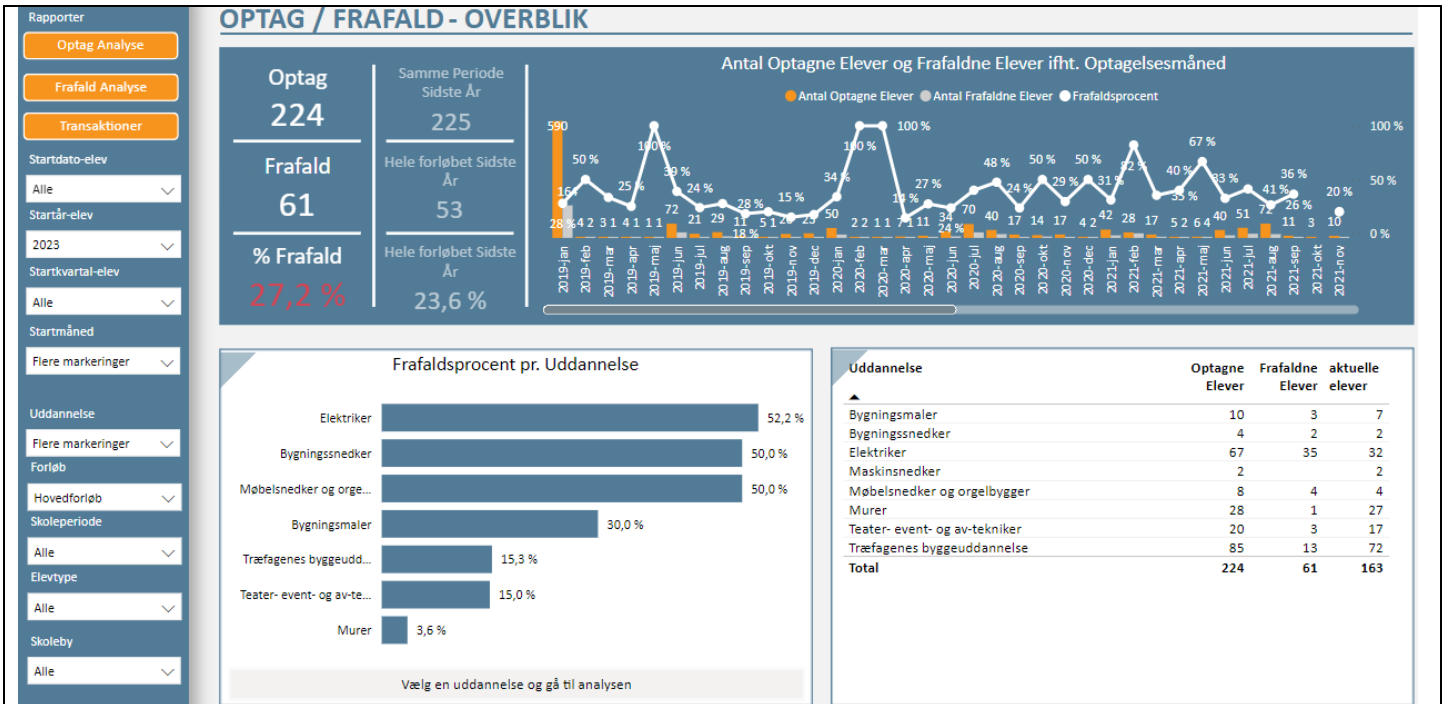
Rapporter

Optag Analyse

Frafald Analyse

Transaktioner

Startdato-elev

Alle

Startår-elev

2023

Startkvartal-elev

Alle

Startmåned

Flere markeringer

Uddannelse

Flere markeringer

Forløb

Hovedforløb

Skoleperiode

Alle

Elevtype

Alle

Skoleby

Alle

OPTAG / FRAFALD - OVERBLIK

Optag
224

Frafald
61

% Frafald
27,2 %

Samme Periode Sidste År
225

Hele forløbet Sidste År
53

Hele forløbet Sidste År
23,6 %

Antal Optagne Elever og Frafaldne Elever ifht. Optagelsesmåned

Antal Optagne Elever  Antal Frafaldne Elever  Frafaldsprocent

100 %
50 %
0 %

590 28 16 % 50 % 4 2 3 1 25 % 4 1 100 % 1 1 39 % 72 24 % 21 8 29 28 % 18 % 11 5 1 15 % 2 25 50 34 % 100 % 2 2 1 1 100 % 14 % 7 1 27 % 11 34 24 % 70 48 % 40 24 % 17 50 % 14 29 % 17 50 % 4 2 31 % 42 82 % 28 17 40 % 5 2 35 % 67 % 6 4 40 33 % 51 72 41 % 26 % 36 % 11 3 20 % 10

2019-jan 2019-feb 2019-mar 2019-apr 2019-maj 2019-jun 2019-jul 2019-aug 2019-sep 2019-okt 2019-nov 2019-dec 2020-jan 2020-feb 2020-mar 2020-apr 2020-maj 2020-jun 2020-jul 2020-aug 2020-sep 2020-okt 2020-nov 2020-dec 2021-jan 2021-feb 2021-mar 2021-apr 2021-maj 2021-jun 2021-jul 2021-aug 2021-sep 2021-okt 2021-nov

Frafaldsprocent pr. Uddannelse

Elektriker 52,2 %
Bygningssnedker 50,0 %
Møbelsnedker og orge... 50,0 %
Bygningsmaler 30,0 %
Træfagenes byggeudd... 15,3 %
Teater- event- og av-te... 15,0 %
Murer 3,6 %

Vælg en uddannelse og gå til analysen

| Uddannelse | Optagne Elever | Frafaldne Elever | aktuelle elever |
|---|---|---|---|
| Bygningsmaler | 10 | 3 | 7 |
| Bygningssnedker | 4 | 2 | 2 |
| Elektriker | 67 | 35 | 32 |
| Maskinsnedker | 2 | | 2 |
| Møbelsnedker og orgelbygger | 8 | 4 | 4 |
| Murer | 28 | 1 | 27 |
| Teater- event- og av-tekniker | 20 | 3 | 17 |
| Træfagenes byggeuddannelse | 85 | 13 | 72 |
| Total | 224 | 61 | 163 |